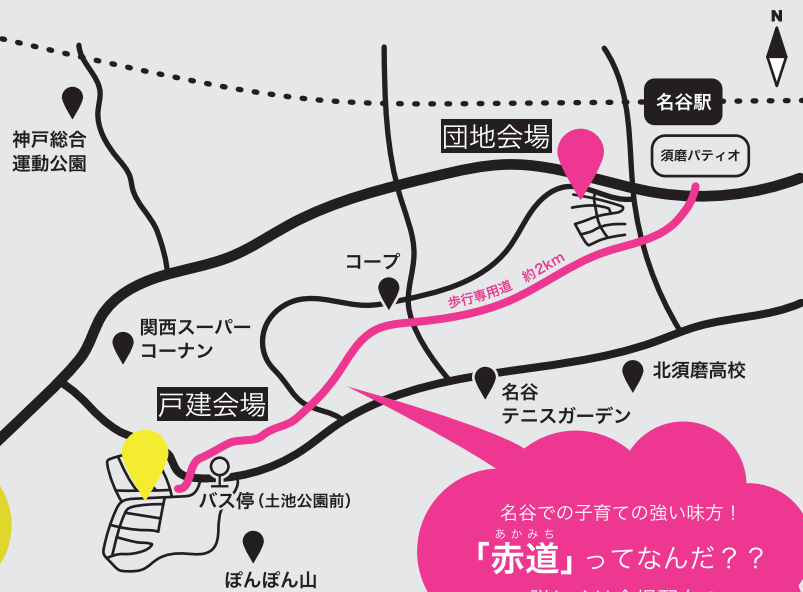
N

名谷駅

須磨パティオ

神戸総合
運動公園

団地会場

コープ

歩行専用道　約2km

関西スーパー
コーナン

戸建会場

名谷
テニスガーデン

北須磨高校

バス停（土池公園前）

ぽんぽん山

名谷での子育ての強い味方！
「赤道（あかみち）」ってなんだ？？
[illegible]